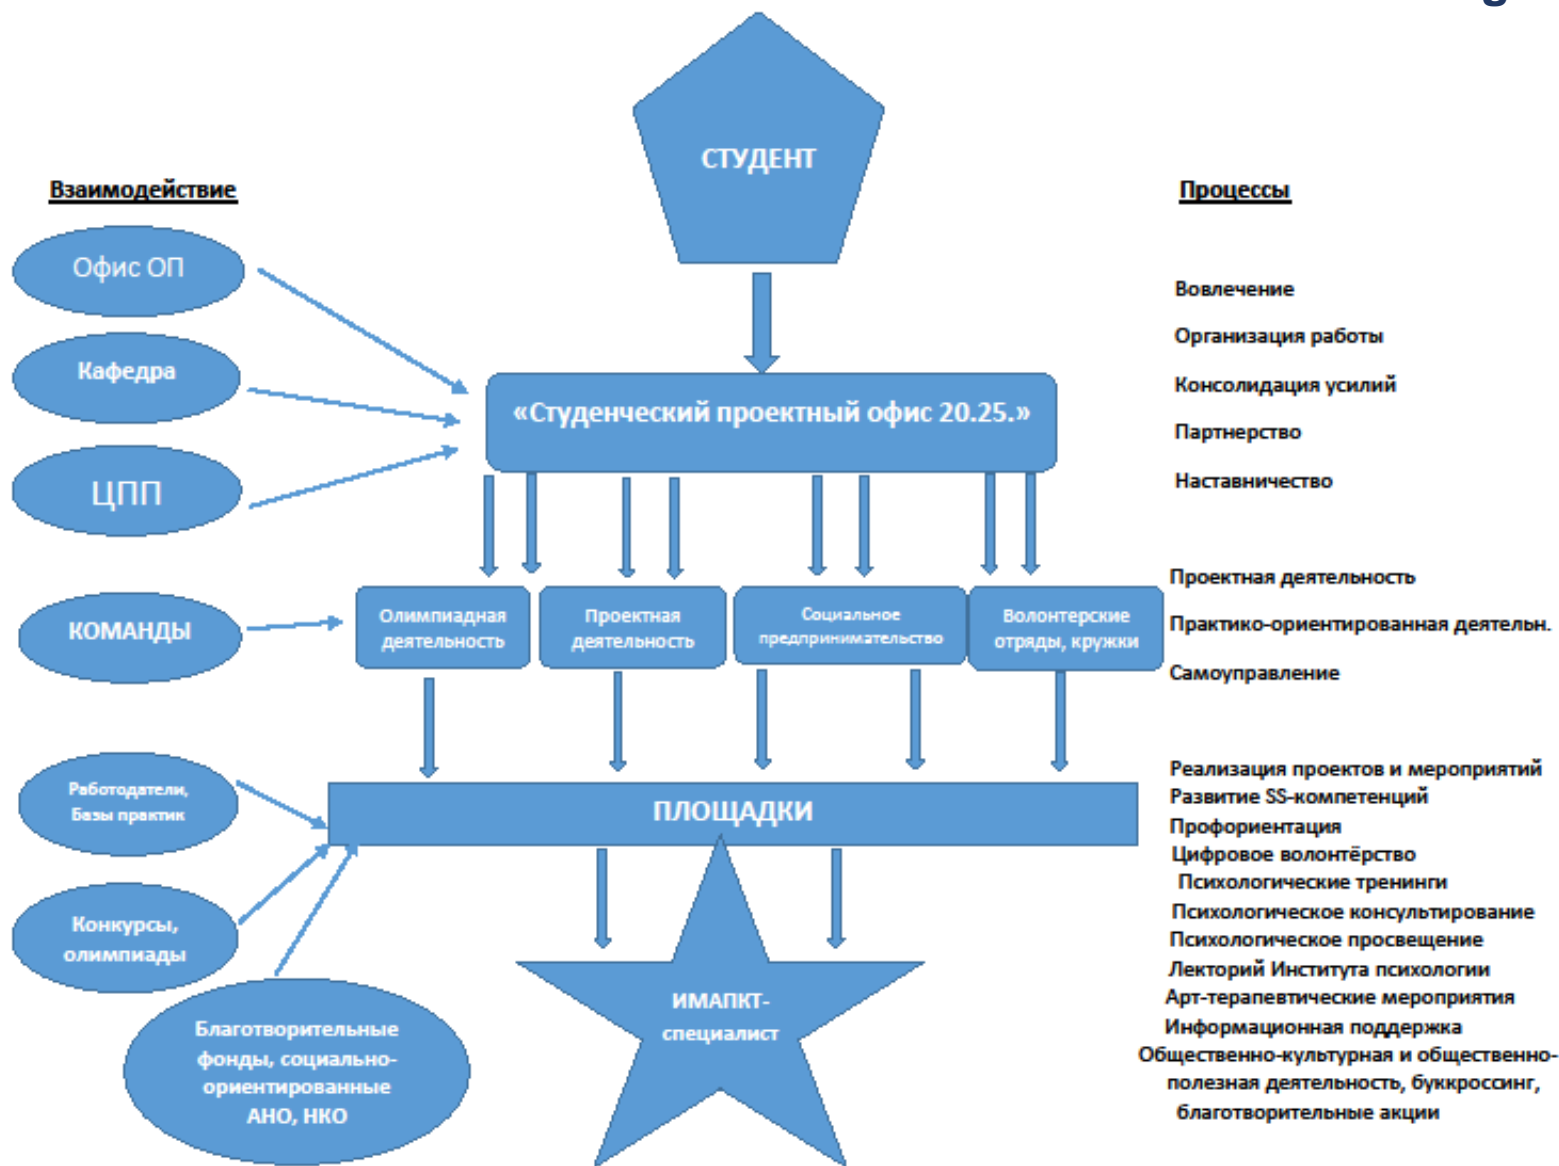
СТУДЕНТ

Взаимодействие

Процессы

Офис ОП

Кафедра

ЦПП

«Студенческий проектный офис 20.25.»

Вовлечение

Организация работы

Консолидация усилий

Партнерство

Наставничество

КОМАНДЫ

Олимпиадная деятельность

Проектная деятельность

Социальное предпринимательство

Волонтерские отряды, кружки

Проектная деятельность

Практико-ориентированная деятельн.

Самоуправление

Работодатели, Базы практик

ПЛОЩАДКИ

Конкурсы, олимпиады

Благотворительные фонды, социально-ориентированные АНО, НКО

ИМАПКТ-специалист

Реализация проектов и мероприятий
Развитие SS-компетенций
Профориентация
Цифровое волонтёрство
Психологические тренинги
Психологическое консультирование
Психологическое просвещение
Лекторий Института психологии
Арт-терапевтические мероприятия
Информационная поддержка
Общественно-культурная и общественно-полезная деятельность, буккроссинг, благотворительные акции